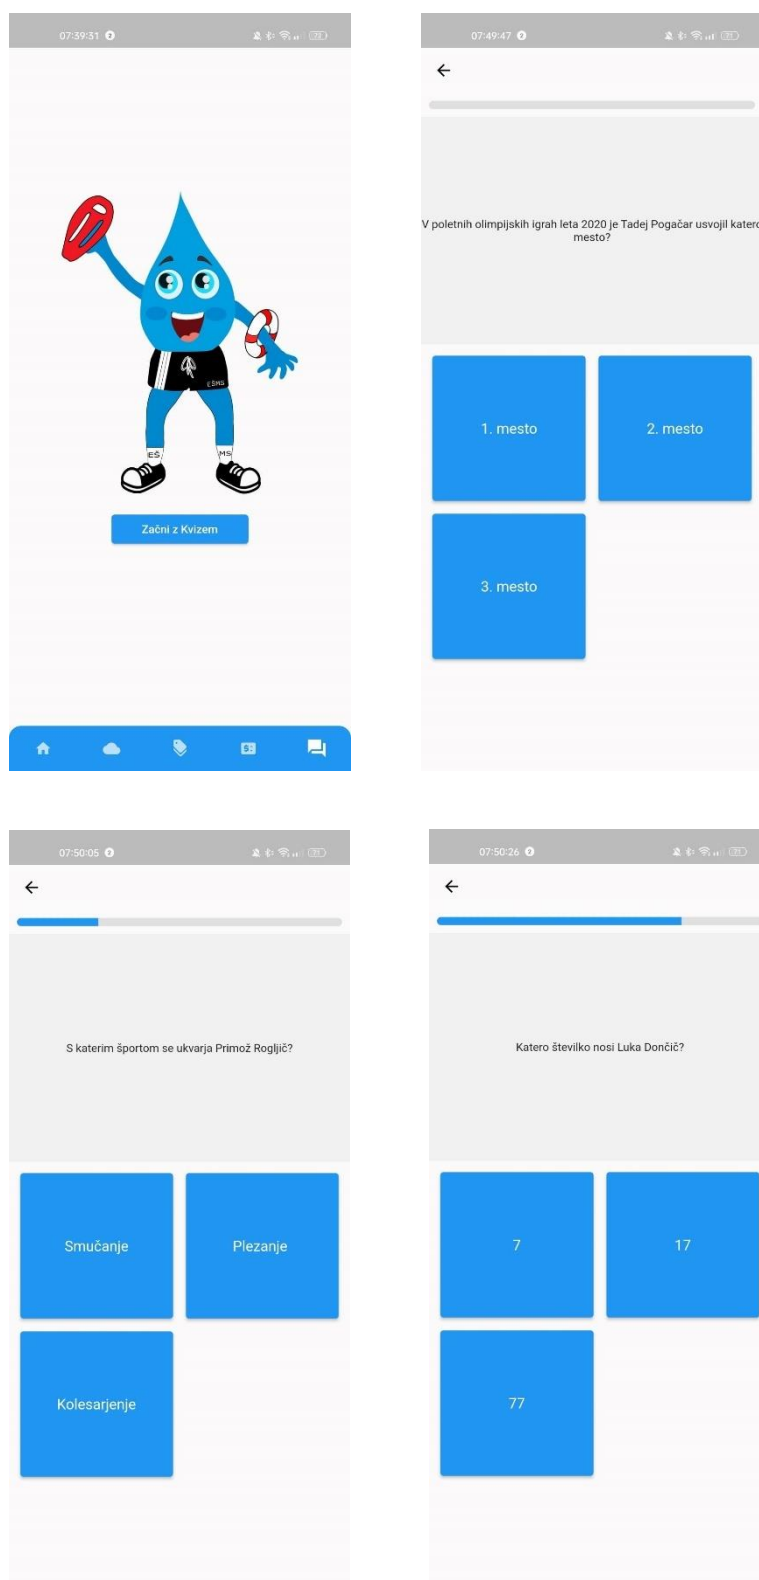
07:39:31

ES MS

EŠMS

Začni z Kvizem

07:49:47

V poletnih olimpijskih igrah leta 2020 je Tadej Pogačar usvojil katero mesto?

1. mesto

2. mesto

3. mesto

07:50:05

S katerim športom se ukvarja Primož Rogljič?

Smučanje

Plezanje

Kolesarjenje

07:50:26

Katero številko nosi Luka Dončič?

7

17

77